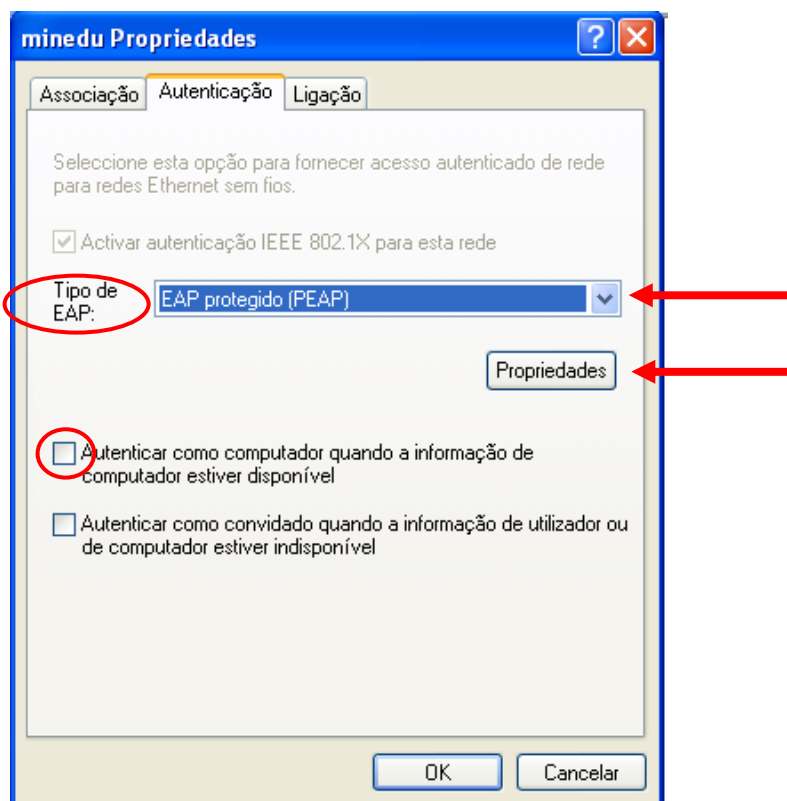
minedu Propriedades

?

Associação | Autenticação | Ligação

Seleccione esta opção para fornecer acesso autenticado de rede para redes Ethernet sem fios.

Activar autenticação IEEE 802.1X para esta rede

Tipo de EAP: EAP protegido (PEAP)

Propriedades

Autenticar como computador quando a informação de computador estiver disponível

Autenticar como convidado quando a informação de utilizador ou de computador estiver indisponível

OK | Cancelar